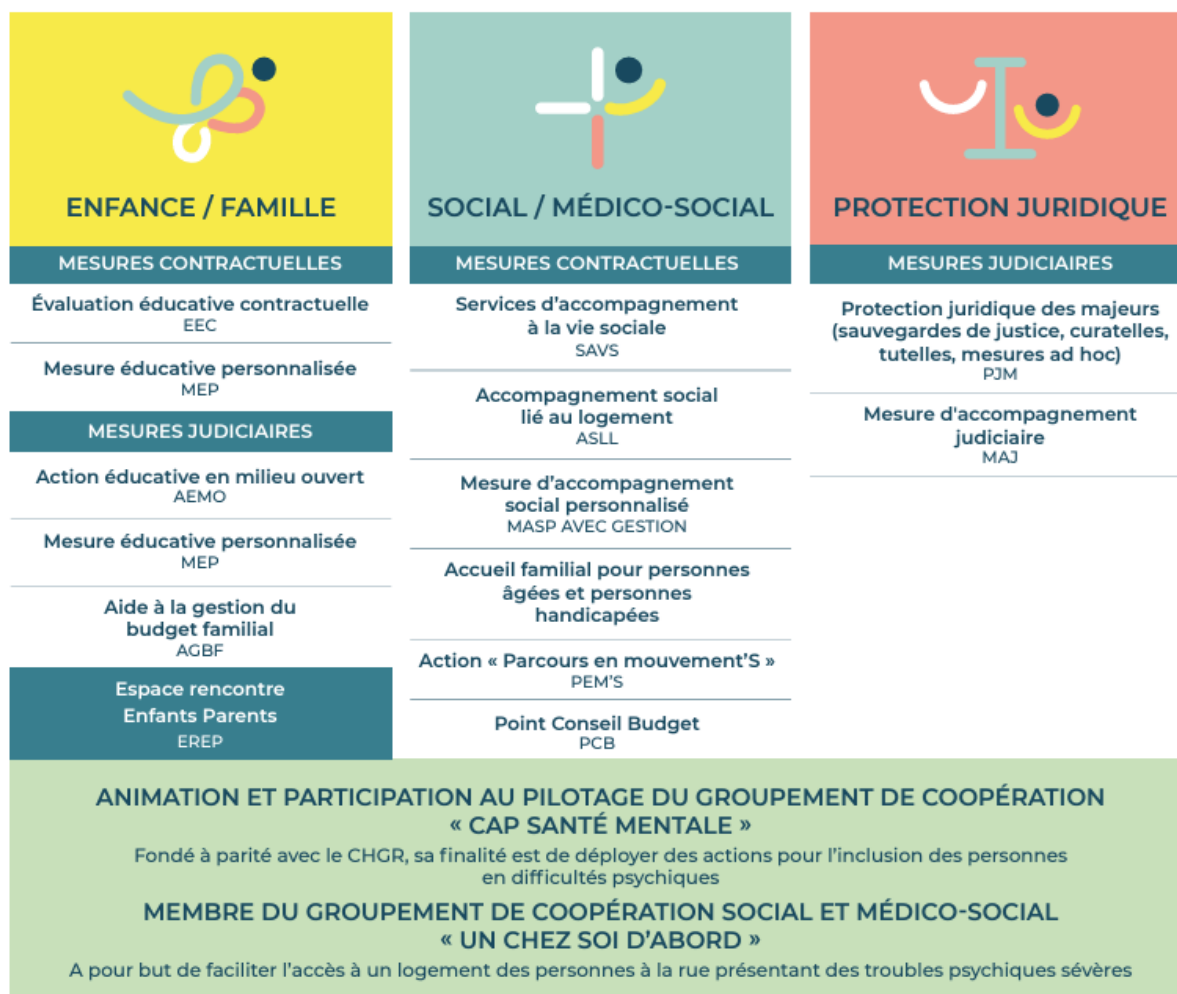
ENFANCE / FAMILLE

MESURES CONTRACTUELLES

Évaluation éducative contractuelle
EEC

Mesure éducative personnalisée
MEP

MESURES JUDICIAIRES

Action éducative en milieu ouvert
AEMO

Mesure éducative personnalisée
MEP

Aide à la gestion du budget familial
AGBF

Espace rencontre Enfants Parents
EREP

SOCIAL / MÉDICO-SOCIAL

MESURES CONTRACTUELLES

Services d'accompagnement à la vie sociale
SAVS

Accompagnement social lié au logement
ASLL

Mesure d'accompagnement social personnalisé
MASP AVEC GESTION

Accueil familial pour personnes âgées et personnes handicapées

Action « Parcours en mouvement'S »
PEM'S

Point Conseil Budget
PCB

PROTECTION JURIDIQUE

MESURES JUDICIAIRES

Protection juridique des majeurs (sauvegardes de justice, curatelles, tutelles, mesures ad hoc)
PJM

Mesure d'accompagnement judiciaire
MAJ

ANIMATION ET PARTICIPATION AU PILOTAGE DU GROUPEMENT DE COOPÉRATION « CAP SANTÉ MENTALE »

Fondé à parité avec le CHGR, sa finalité est de déployer des actions pour l'inclusion des personnes en difficultés psychiques

MEMBRE DU GROUPEMENT DE COOPÉRATION SOCIAL ET MÉDICO-SOCIAL « UN CHEZ SOI D'ABORD »

A pour but de faciliter l'accès à un logement des personnes à la rue présentant des troubles psychiques sévères